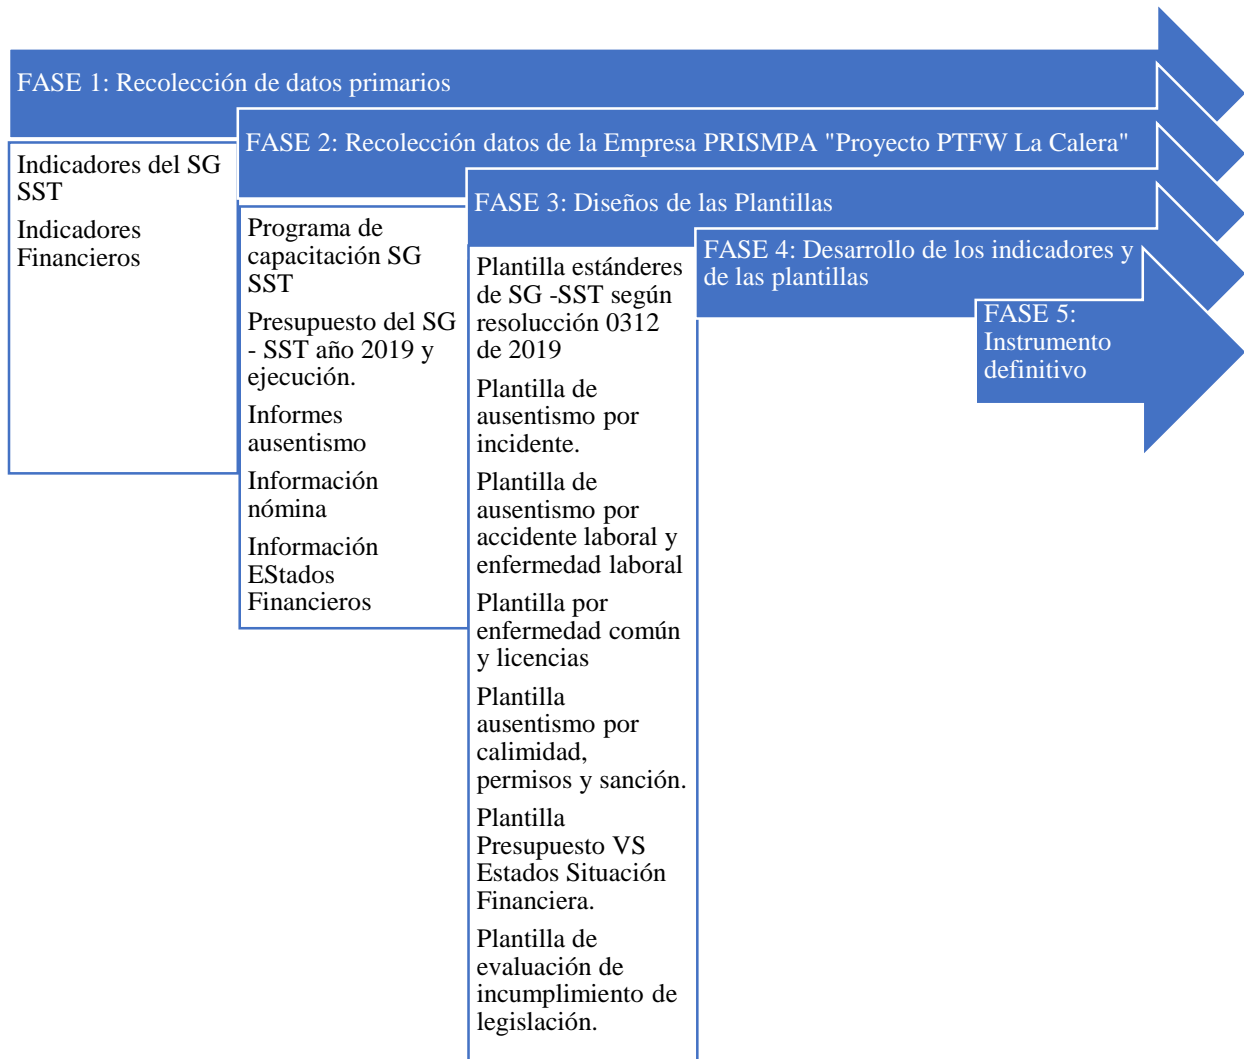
FASE 1: Recolección de datos primarios

Indicadores del SG SST

Indicadores Financieros

FASE 2: Recolección datos de la Empresa PRISMPA "Proyecto PTFW La Calera"

Programa de capacitación SG SST

Presupuesto del SG - SST año 2019 y ejecución.

Informes ausentismo

Información nómina

Información EStados Financieros

FASE 3: Diseños de las Plantillas

Plantilla estánderes de SG -SST según resolucción 0312 de 2019

Plantilla de ausentismo por incidente.

Plantilla de ausentismo por accidente laboral y enfermedad laboral

Plantilla por enfermedad común y licencias

Plantilla ausentismo por calimidad, permisos y sanción.

Plantilla Presupuesto VS Estados Situación Financiera.

Plantilla de evaluación de incumplimiento de legislación.

FASE 4: Desarrollo de los indicadores y de las plantillas

FASE 5: Instrumento definitivo